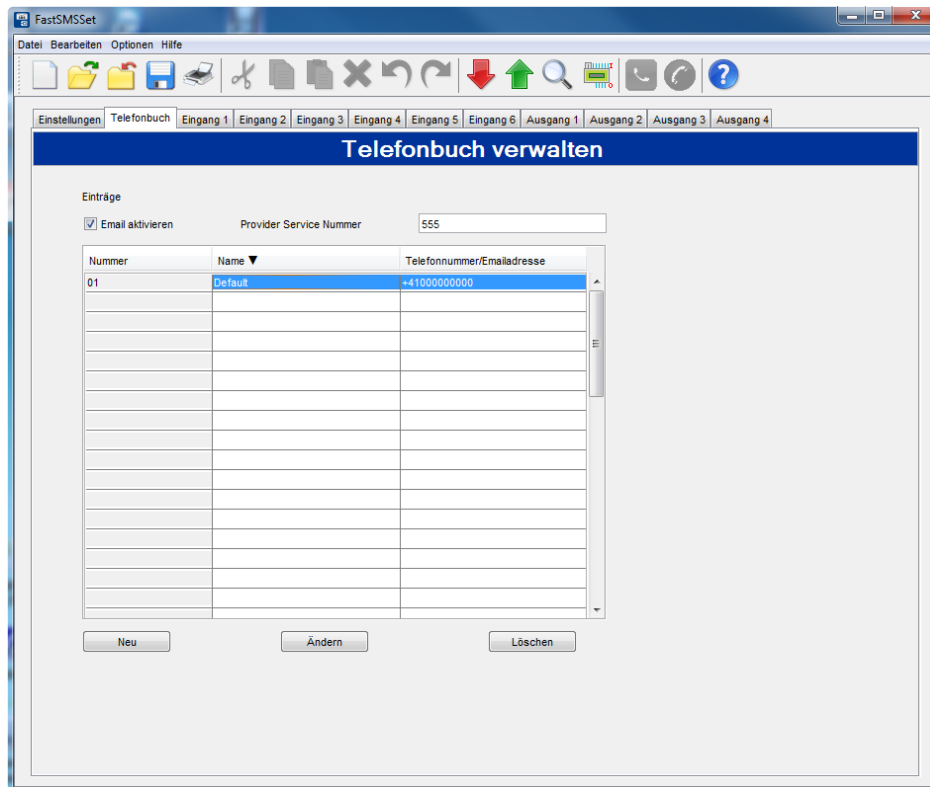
FastSMSSet

Datei Bearbeiten Optionen Hilfe

Einstellungen Telefonbuch Eingang 1 Eingang 2 Eingang 3 Eingang 4 Eingang 5 Eingang 6 Ausgang 1 Ausgang 2 Ausgang 3 Ausgang 4

Telefonbuch verwalten

Einträge

Email aktivieren

Provider Service Nummer 555

| Nummer | Name ▼ | Telefonnummer/Emailadresse |
|---|---|---|
| 01 | Default | +41000000000 |

Neu Ändern Löschen